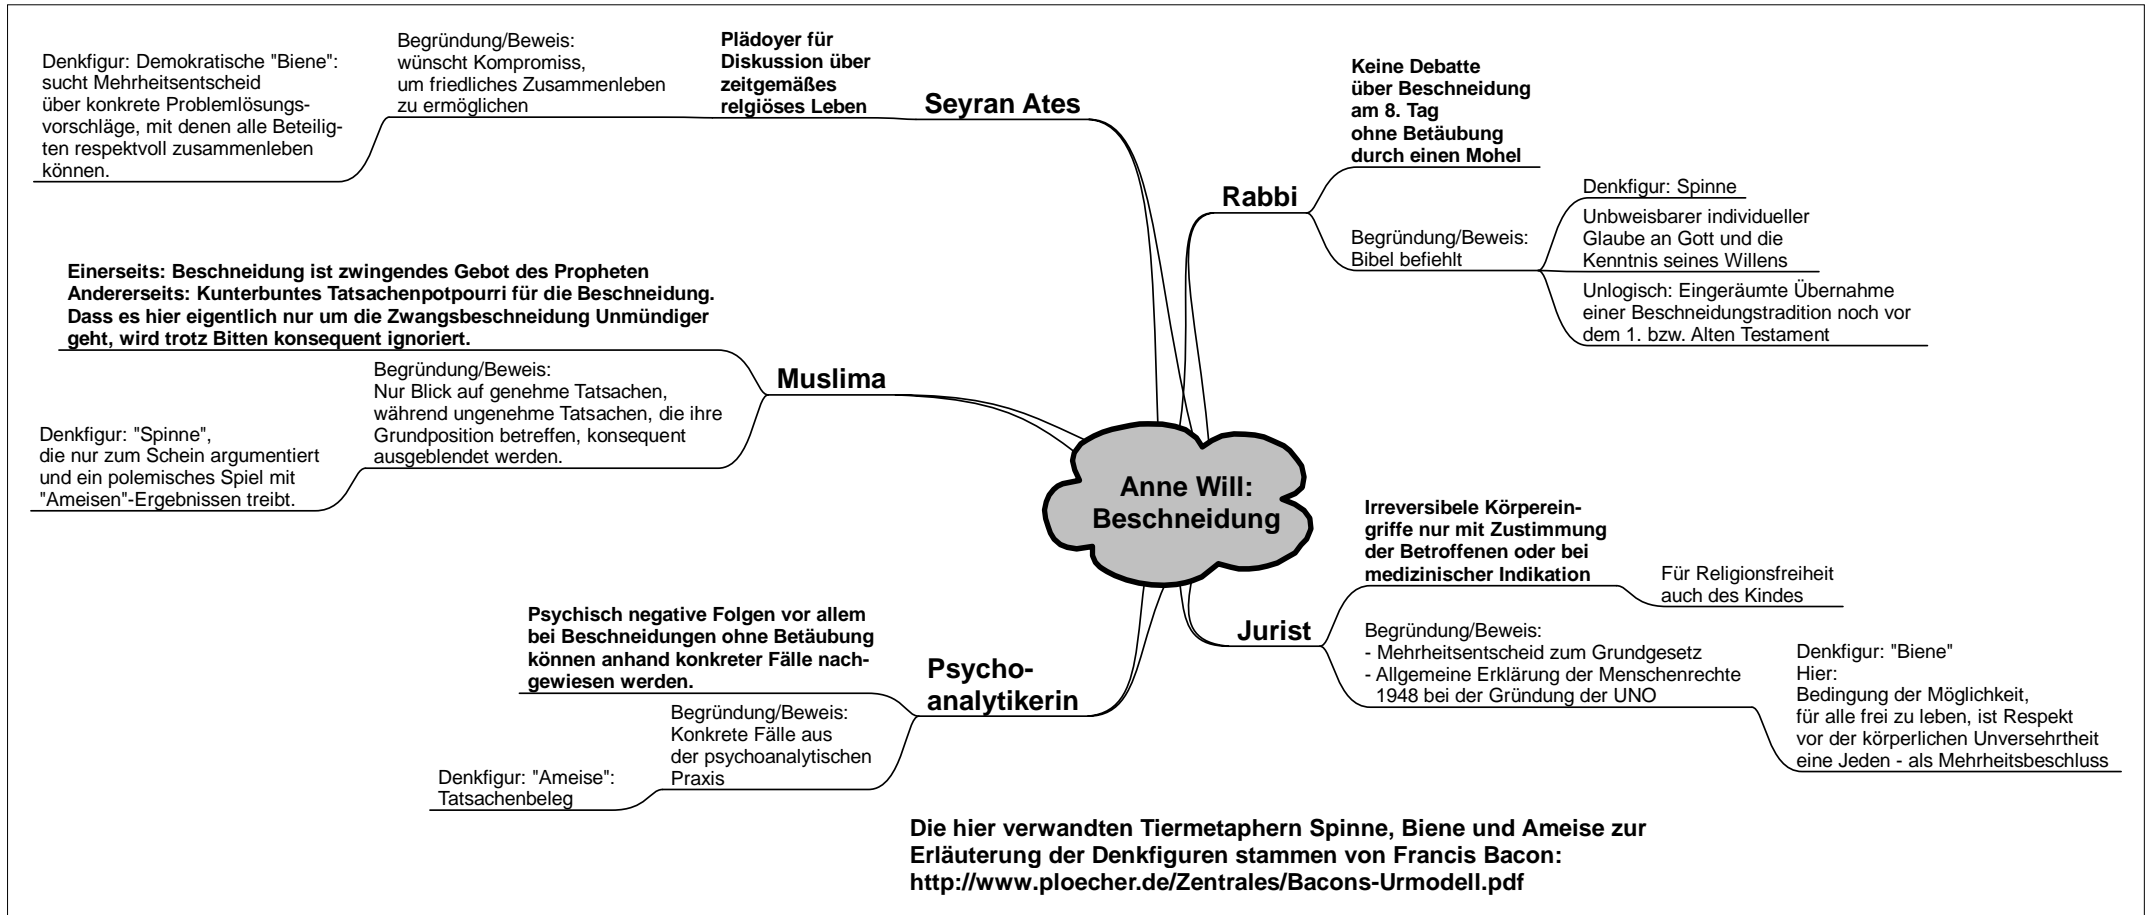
Anne Will: Beschneidung

Seyran Ates

Plädoyer für Diskussion über zeitgemäßes relgiöses Leben

Begründung/Beweis: wünscht Kompromiss, um friedliches Zusammenleben zu ermöglichen

Denkfigur: Demokratische "Biene": sucht Mehrheitsentscheid über konkrete Problemlösungsvorschläge, mit denen alle Beteiligten respektvoll zusammenleben können.

Rabbi

Keine Debatte über Beschneidung am 8. Tag ohne Betäubung durch einen Mohel

Begründung/Beweis: Bibel befiehlt

Denkfigur: Spinne

Unbweisbarer individueller Glaube an Gott und die Kenntnis seines Willens

Unlogisch: Eingeräumte Übernahme einer Beschneidungstradition noch vor dem 1. bzw. Alten Testament

Muslima

Einerseits: Beschneidung ist zwingendes Gebot des Propheten
Andererseits: Kunterbuntes Tatsachenpotpourri für die Beschneidung.
Dass es hier eigentlich nur um die Zwangsbeschneidung Unmündiger geht, wird trotz Bitten konsequent ignoriert.

Begründung/Beweis: Nur Blick auf genehme Tatsachen, während ungenehme Tatsachen, die ihre Grundposition betreffen, konsequent ausgeblendet werden.

Denkfigur: "Spinne", die nur zum Schein argumentiert und ein polemisches Spiel mit "Ameisen"-Ergebnissen treibt.

Jurist

Irreversibele Körpereingriffe nur mit Zustimmung der Betroffenen oder bei medizinischer Indikation

Für Religionsfreiheit auch des Kindes

Begründung/Beweis:
- Mehrheitsentscheid zum Grundgesetz
- Allgemeine Erklärung der Menschenrechte 1948 bei der Gründung der UNO

Denkfigur: "Biene"
Hier:
Bedingung der Möglichkeit, für alle frei zu leben, ist Respekt vor der körperlichen Unversehrtheit eine Jeden - als Mehrheitsbeschluss

Psychoanalytikerin

Psychisch negative Folgen vor allem bei Beschneidungen ohne Betäubung können anhand konkreter Fälle nachgewiesen werden.

Begründung/Beweis: Konkrete Fälle aus der psychoanalytischen Praxis

Denkfigur: "Ameise": Tatsachenbeleg

Die hier verwandten Tiermetaphern Spinne, Biene und Ameise zur Erläuterung der Denkfiguren stammen von Francis Bacon: http://www.ploecher.de/Zentrales/Bacons-Urmodell.pdf